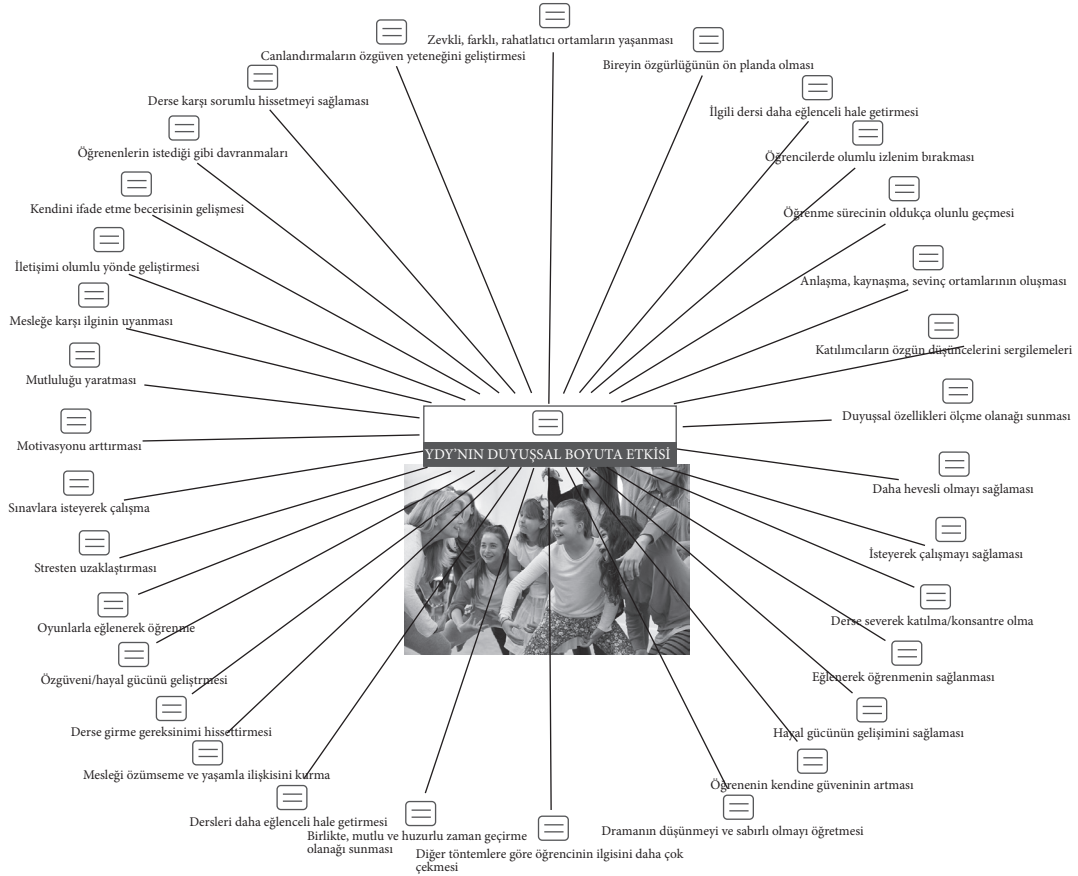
YDY'NIN DUYUŞSAL BOYUTA ETKİSİ

Zevkli, farklı, rahatlatıcı ortamların yaşanması

Canlandırmaların özgüven yeteneğini geliştirmesi

Bireyin özgürlüğünün ön planda olması

Derse karşı sorumlu hissetmeyi sağlaması

İlgili dersi daha eğlenceli hale getirmesi

Öğrenenlerin istediği gibi davranmaları

Öğrencilerde olumlu izlenim bırakması

Kendini ifade etme becerisinin gelişmesi

Öğrenme sürecinin oldukça olunlu geçmesi

İletişimi olumlu yönde geliştirmesi

Anlaşma, kaynaşma, sevinç ortamlarının oluşması

Mesleğe karşı ilginin uyanması

Katılımcıların özgün düşüncelerini sergilemeleri

Mutluluğu yaratması

Duyuşsal özellikleri ölçme olanağı sunması

Motivasyonu arttırması

Daha hevesli olmayı sağlaması

Sınavlara isteyerek çalışma

İsteyerek çalışmayı sağlaması

Stresten uzaklaştırması

Derse severek katılma/konsantre olma

Oyunlarla eğlenerek öğrenme

Eğlenerek öğrenmenin sağlanması

Özgüveni/hayal gücünü geliştrmesi

Hayal gücünün gelişimini sağlaması

Derse girme gereksinimi hissettirmesi

Öğrenenin kendine güveninin artması

Mesleği özümseme ve yaşamla ilişkisini kurma

Dramanın düşünmeyi ve sabırlı olmayı öğretmesi

Dersleri daha eğlenceli hale getirmesi

Birlikte, mutlu ve huzurlu zaman geçirme olanağı sunması

Diğer töntemlere göre öğrencinin ilgisini daha çok çekmesi